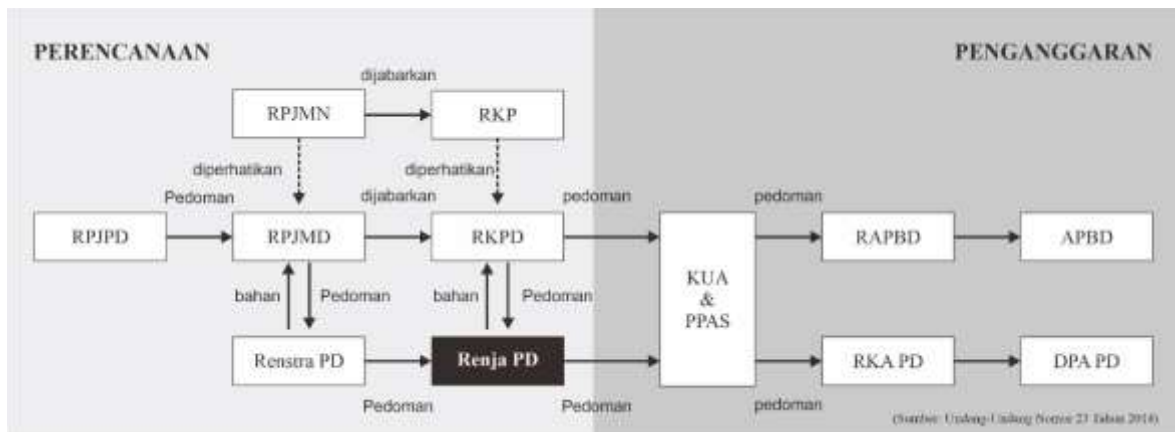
PERENCANAAN

PENGANGGARAN

dijabarkan

RPJMN

RKP

diperhatikan

diperhatikan

Pedoman

dijabarkan

pedoman

pedoman

RPJPD

RPJMD

RKPD

KUA & PPAS

RAPBD

APBD

bahan

Pedoman

bahan

Pedoman

Renstra PD

Renja PD

RKA PD

DPA PD

Pedoman

Pedoman

pedoman

(Sumber: Undang-Undang Nomor 23 Tahun 2014)